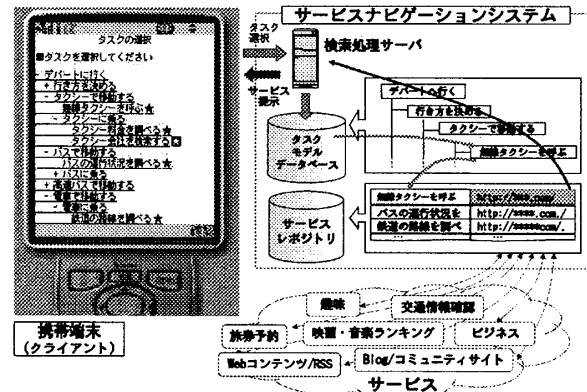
タスクの選択

■タスクを選択してください

- デパートに行く
+ 行き方を決める
- タクシーで移動する
無線タクシーを呼ぶ☆
- タクシーに乗る
タクシー料金を調べる☆
タクシー会社を検索する
- バスで移動する
バスの運行状況を調べる☆
+ バスに乗る
+ 高速バスで移動する
- 電車で移動する
- 電車に乗る
鉄道の路線を調べる☆

携帯端末
(クライアント)

サービスナビゲーションシステム

タスク選択

サービス提示

検索処理サーバ

タスクモデルデータベース

デパートへ行く

行き方を決める

タクシーで移動する

無線タクシーを呼ぶ

サービスレポジトリ

| 無線タクシーを呼ぶ | http://www.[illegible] |
|---|---|
| バスの運行状況を | http://xxxx.com./ |
| 鉄道の路線を調べ | http://xxxxx.com/. |

趣味

交通情報確認

旅券予約

映画・音楽ランキング

ビジネス

Webコンテンツ/RSS

Blog/コミュニティサイト

サービス